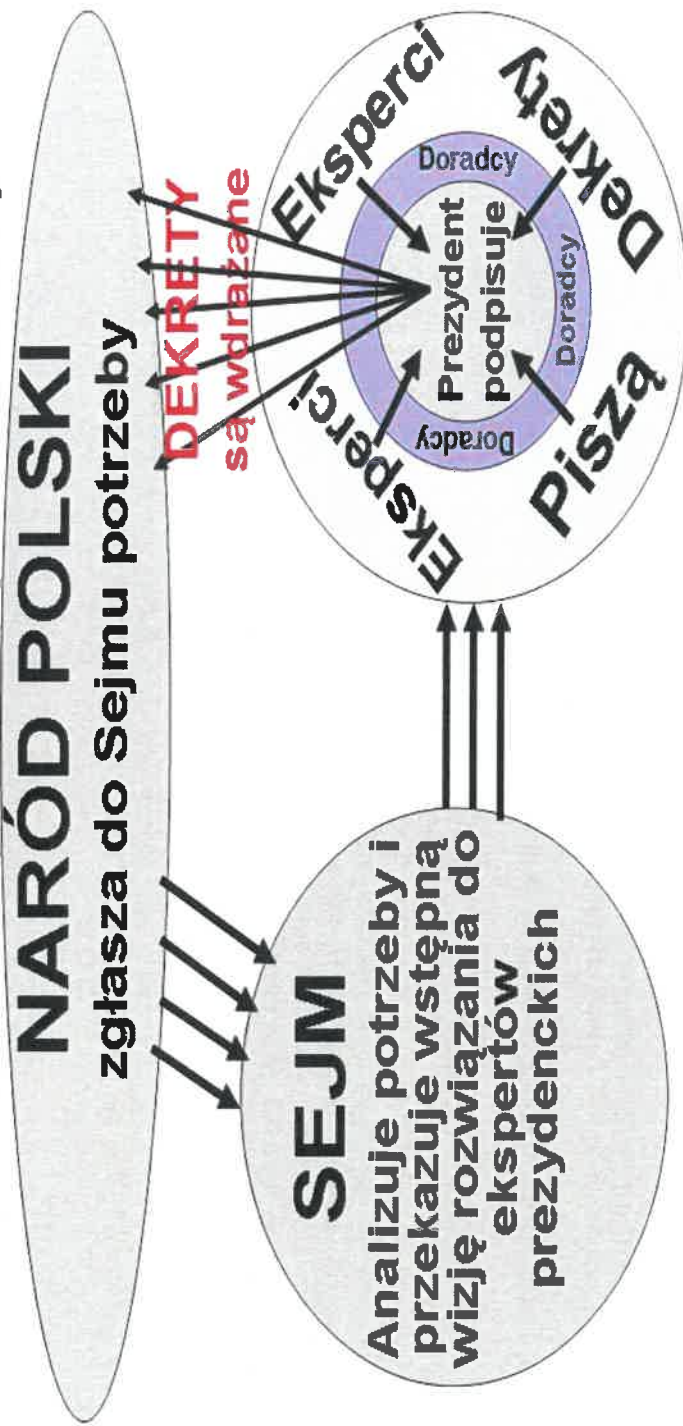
NARÓD POLSKI
zgłasza do Sejmu potrzeby

DEKRETY
są wdrażane

SEJM
Analizuje potrzeby i przekazuje wstępną wizję rozwiązania do ekspertów prezydenckich

Eksperci
Eksperci
Dekrety
Piszą

Doradcy
Doradcy
Doradcy

Prezydent
podpisuje